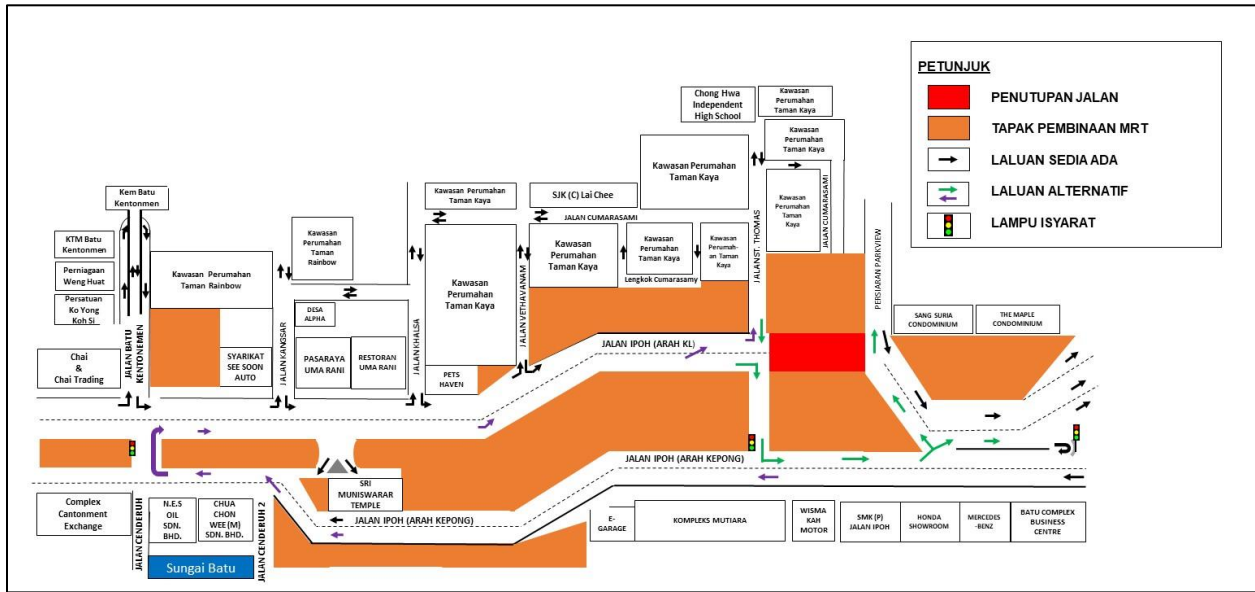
PETUNJUK

PENUTUPAN JALAN

TAPAK PEMBINAAN MRT

LALUAN SEDIA ADA

LALUAN ALTERNATIF

LAMPU ISYARAT

Kem Batu Kentonmen

KTM Batu Kentonmen

Perniagaan Weng Huat

Persatuan Ko Yong Koh Si

Chai & Chai Trading

JALAN BATU KENTONMEN

Kawasan Perumahan Taman Rainbow

SYARIKAT SEE SOON AUTO

Kawasan Perumahan Taman Rainbow

JALAN KANGSAR

DESA ALPHA

PASARAYA UMA RANI

RESTORAN UMA RANI

JALAN KHALSA

Kawasan Perumahan Taman Kaya

Kawasan Perumahan Taman Kaya

PETS HAVEN

JALAN VETHAVANAM

SJK (C) Lai Chee

JALAN CUMARASAMI

Kawasan Perumahan Taman Kaya

Kawasan Perumahan Taman Kaya

Lengkok Cumarasamy

Kawasan Perumah-an Taman Kaya

Kawasan Perumahan Taman Kaya

Chong Hwa Independent High School

Kawasan Perumahan Taman Kaya

Kawasan Perumahan Taman Kaya

Kawasan Perumahan Taman Kaya

JALAN ST. THOMAS

JALAN CUMARASAMI

PERSIARAN PARKVIEW

SANG SURIA CONDOMINIUM

THE MAPLE CONDOMINIUM

JALAN IPOH (ARAH KL)

JALAN IPOH (ARAH KEPONG)

SRI MUNISWARAR TEMPLE

JALAN IPOH (ARAH KEPONG)

Complex Cantonment Exchange

N.E.S OIL SDN. BHD.

CHUA CHON WEE (M) SDN. BHD.

JALAN CENDERUH

JALAN CENDERUH 2

Sungai Batu

E-GARAGE

KOMPLEKS MUTIARA

WISMA KAH MOTOR

SMK (P) JALAN IPOH

HONDA SHOWROOM

MERCEDES -BENZ

BATU COMPLEX BUSINESS CENTRE